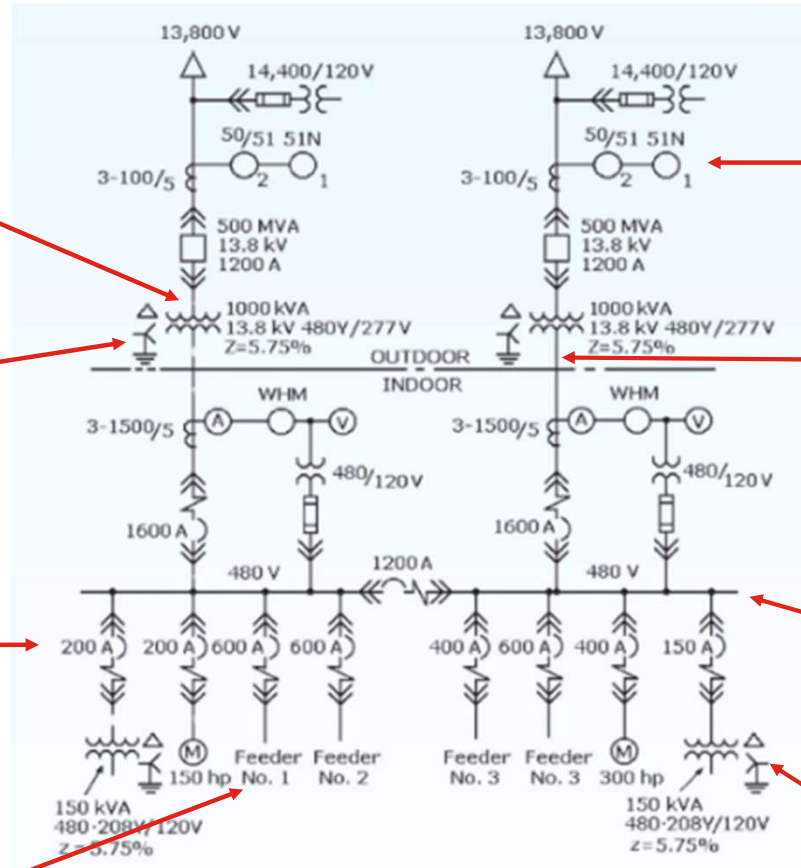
13,800 V

14,400/120V

50/51 51N

2 1

3-100/5

500 MVA
13.8 kV
1200 A

1000 kVA
13.8 kV 480Y/277V
Z=5.75%

13,800 V

14,400/120V

50/51 51N

2 1

3-100/5

500 MVA
13.8 kV
1200 A

1000 kVA
13.8 kV 480Y/277V
Z=5.75%

OUTDOOR
INDOOR

WHM

3-1500/5

A V

480/120V

1600 A

WHM

3-1500/5

A V

480/120V

1600 A

480 V

1200 A

480 V

200 A 200 A 600 A 600 A 400 A 600 A 400 A 150 A

M

150 hp

Feeder No. 1

Feeder No. 2

Feeder No. 3

Feeder No. 3

M

300 hp

150 kVA
480-208Y/120V
Z=5.75%

150 kVA
480-208Y/120V
Z=5.75%